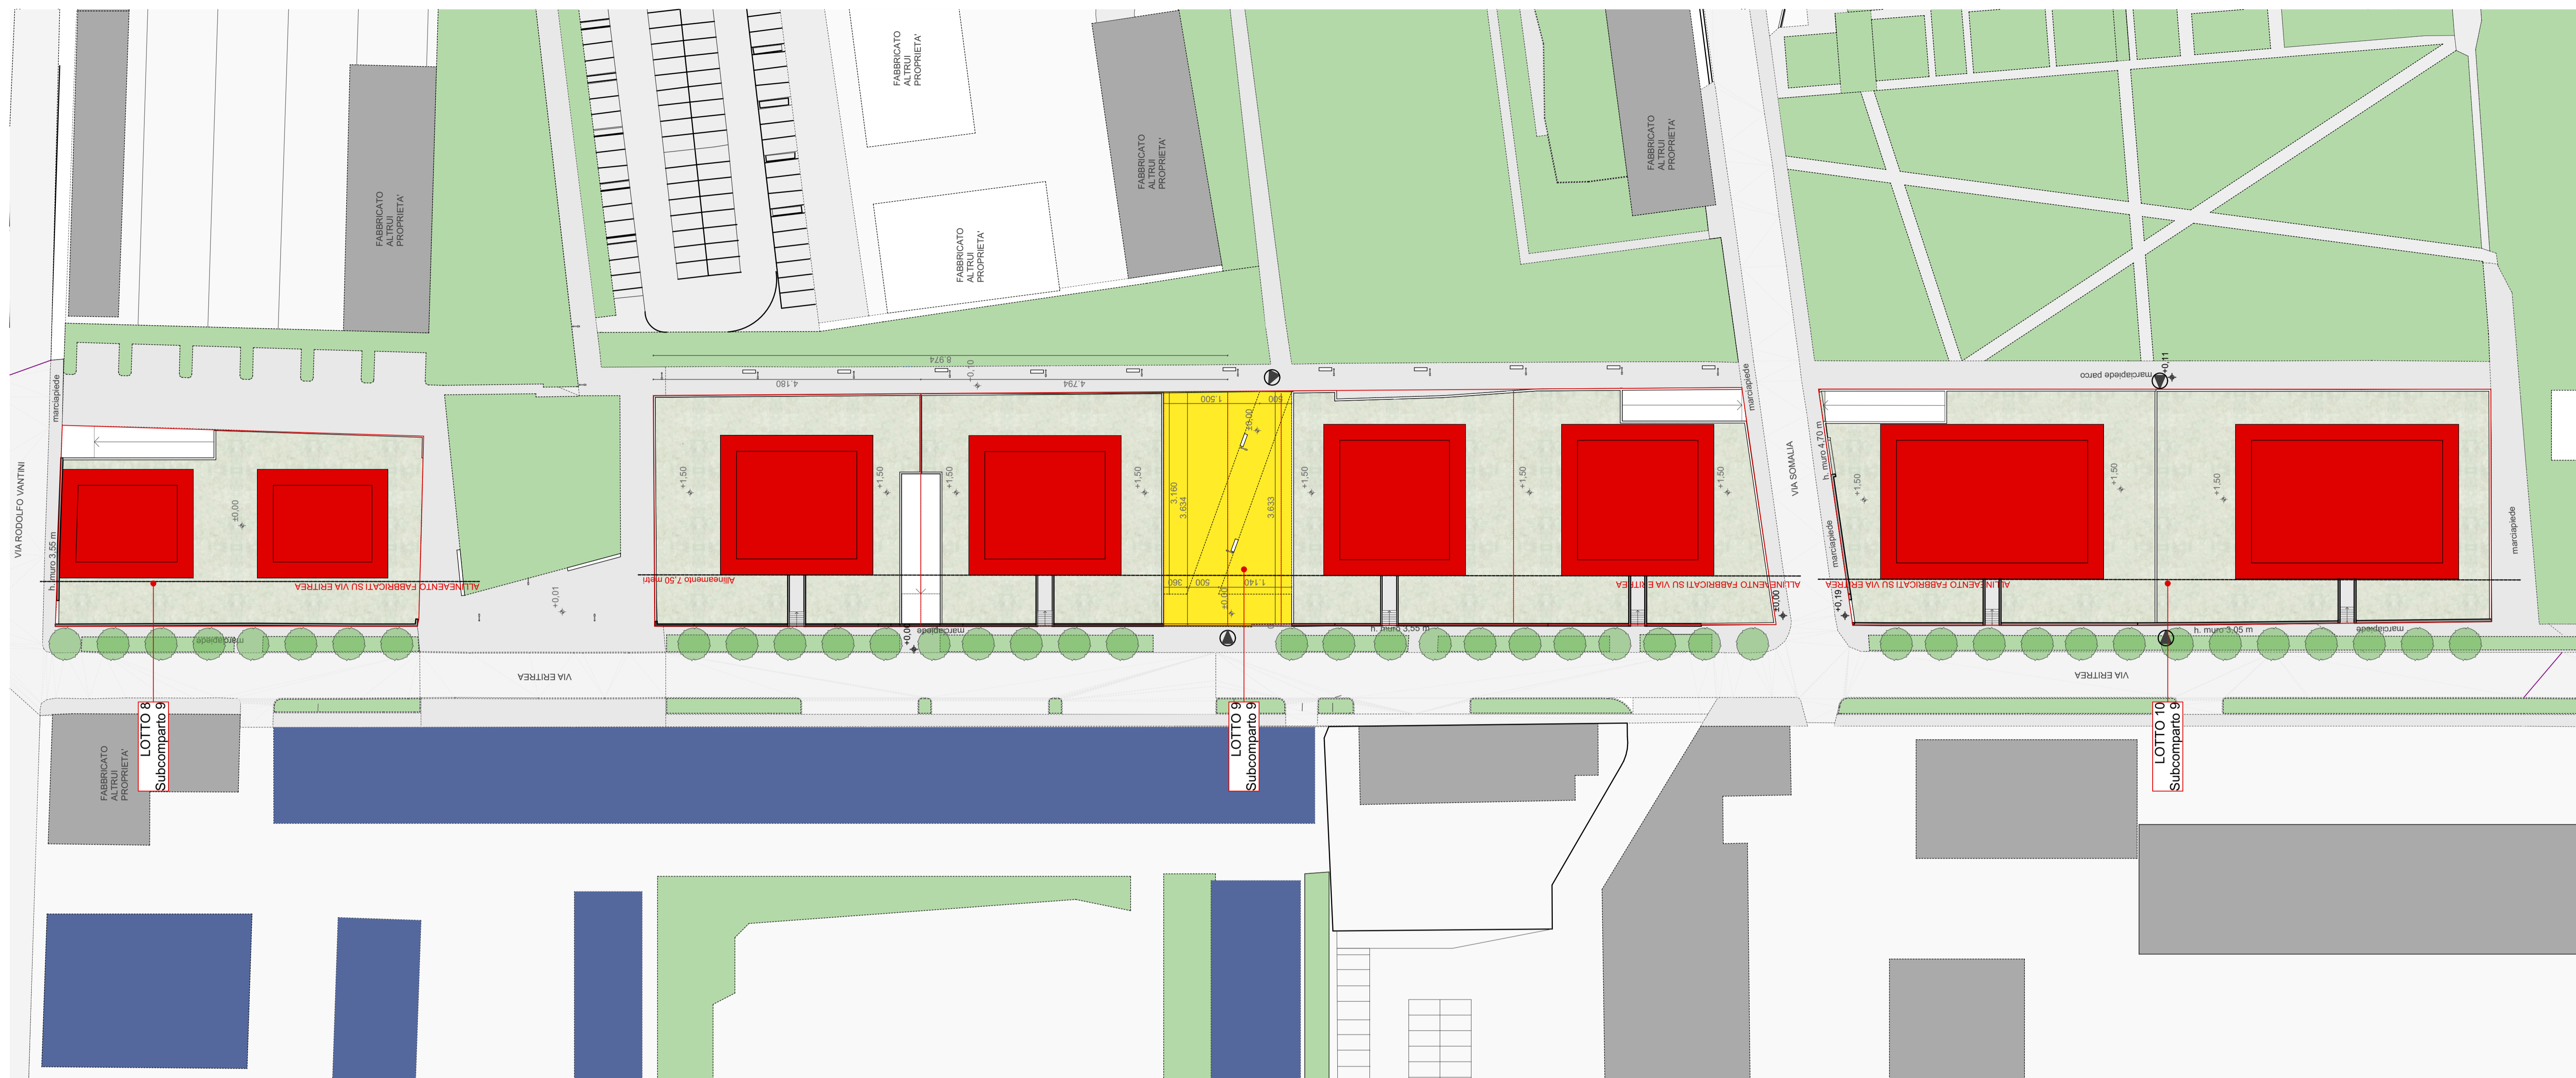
FABBRICATO ALTRUI PROPRIETA'

FABBRICATO ALTRUI PROPRIETA'

FABBRICATO ALTRUI PROPRIETA'

FABBRICATO ALTRUI PROPRIETA'

FABBRICATO ALTRUI PROPRIETA'

8.974

4.180

-0,10

4.794

marciapiede parco

+0,11

marciapiede

marciapiede

VIA RODOLFO VANTINI

h. muro 3,55 m

±0,00

ALLINEAMENTO FABBRICATI SU VIA ERITREA

+0,01

+1,50

+1,50

+1,50

+1,50

Allineamento 7,50 metri

1.500

500

±0,00

3.160

3.634

3.633

360

500

1.140

+0,00

+1,50

+1,50

+1,50

ALLINEAMENTO FABBRICATI SU VIA ERITREA

VIA SOMALIA

h. muro 4,70 m

marciapiede

+1,50

+1,50

+1,50

ALLINEAMENTO FABBRICATI SU VIA ERITREA

marciapiede

±0,00

+0,19

marciapiede

+0,00

h. muro 3,55 m

h. muro 3,05 m

marciapiede

VIA ERITREA

VIA ERITREA

LOTTO 8 Subcomparto 9

LOTTO 9 Subcomparto 9

LOTTO 10 Subcomparto 9

FABBRICATO ALTRUI PROPRIETA'